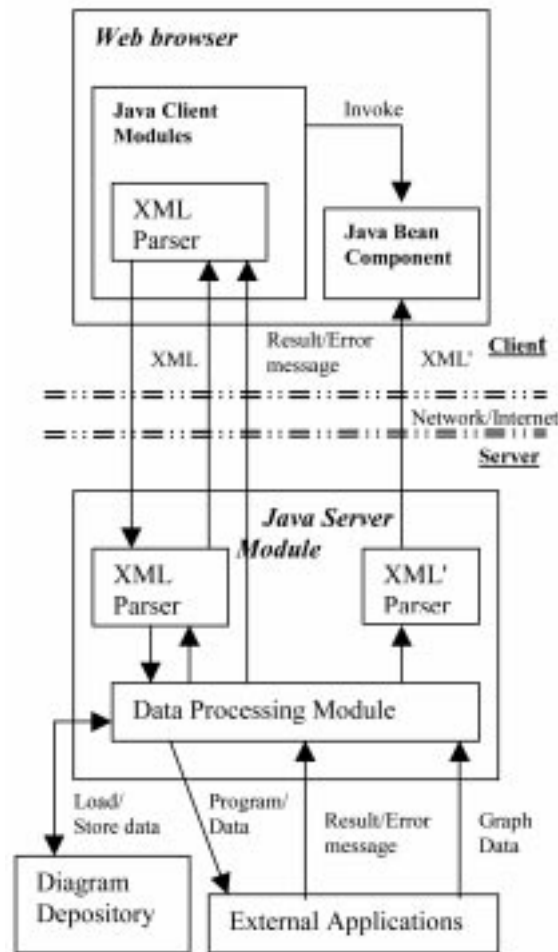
Web browser

Java Client Modules

Invoke

XML Parser

Java Bean Component

XML

Result/Error message

XML'

Client

Network/Internet

Server

Java Server Module

XML Parser

XML' Parser

Data Processing Module

Load/ Store data

Program/ Data

Result/Error message

Graph Data

Diagram Depository

External Applications